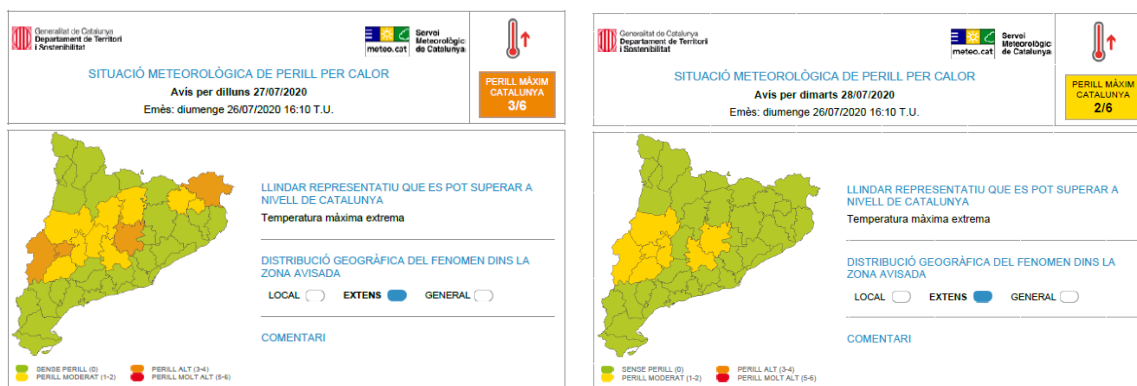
Generalitat de Catalunya
Departament de Territori i Sostenibilitat

meteo.cat
Servei Meteorològic de Catalunya

SITUACIÓ METEOROLÒGICA DE PERILL PER CALOR
Avís per dilluns 27/07/2020
Emès: diumenge 26/07/2020 16:10 T.U.

PERILL MÀXIM CATALUNYA
3/6

LLINDAR REPRESENTATIU QUE ES POT SUPERAR A NIVELL DE CATALUNYA
Temperatura màxima extrema

DISTRIBUCIÓ GEOGRÀFICA DEL FENOMEN DINS LA ZONA AVISADA
LOCAL
EXTENS
GENERAL

COMENTARI

SENSE PERILL (0)
PERILL MODERAT (1-2)
PERILL ALT (3-4)
PERILL MOLT ALT (5-6)

Generalitat de Catalunya
Departament de Territori i Sostenibilitat

meteo.cat
Servei Meteorològic de Catalunya

SITUACIÓ METEOROLÒGICA DE PERILL PER CALOR
Avís per dimarts 28/07/2020
Emès: diumenge 26/07/2020 16:10 T.U.

PERILL MÀXIM CATALUNYA
2/6

LLINDAR REPRESENTATIU QUE ES POT SUPERAR A NIVELL DE CATALUNYA
Temperatura màxima extrema

DISTRIBUCIÓ GEOGRÀFICA DEL FENOMEN DINS LA ZONA AVISADA
LOCAL
EXTENS
GENERAL

COMENTARI

SENSE PERILL (0)
PERILL MODERAT (1-2)
PERILL ALT (3-4)
PERILL MOLT ALT (5-6)